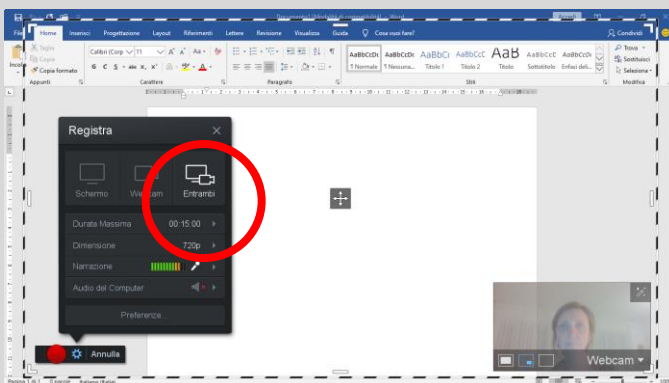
File Home Inserisci Progettazione Layout Riferimenti Lettere Revisione Visualizza Guida Cosa vuoi fare? Condividi

Taglia
Copia
Incolla
Copia formato
Appunti

Calibri (Corp 11
G C S abc x₂ x²
Carattere

Paragrafo

AaBbCcDc ¶ Normale
AaBbCcDc ¶ Nessuna...
AaBbCc Titolo 1
AaBbCcE Titolo 2
AaB Titolo
AaBbCcC Sottotitolo
AaBbCcDc Enfasi deli...
Stili

Trova
Sostituisci
Seleziona
Modifica

Registra

Schermo
Webcam
Entrambi

Durata Massima 00:15:00
Dimensione 720p
Narrazione
Audio del Computer

Preferenze

Annulla

Webcam

Pagina 1 di 1 0 parole Italiano (Italia)